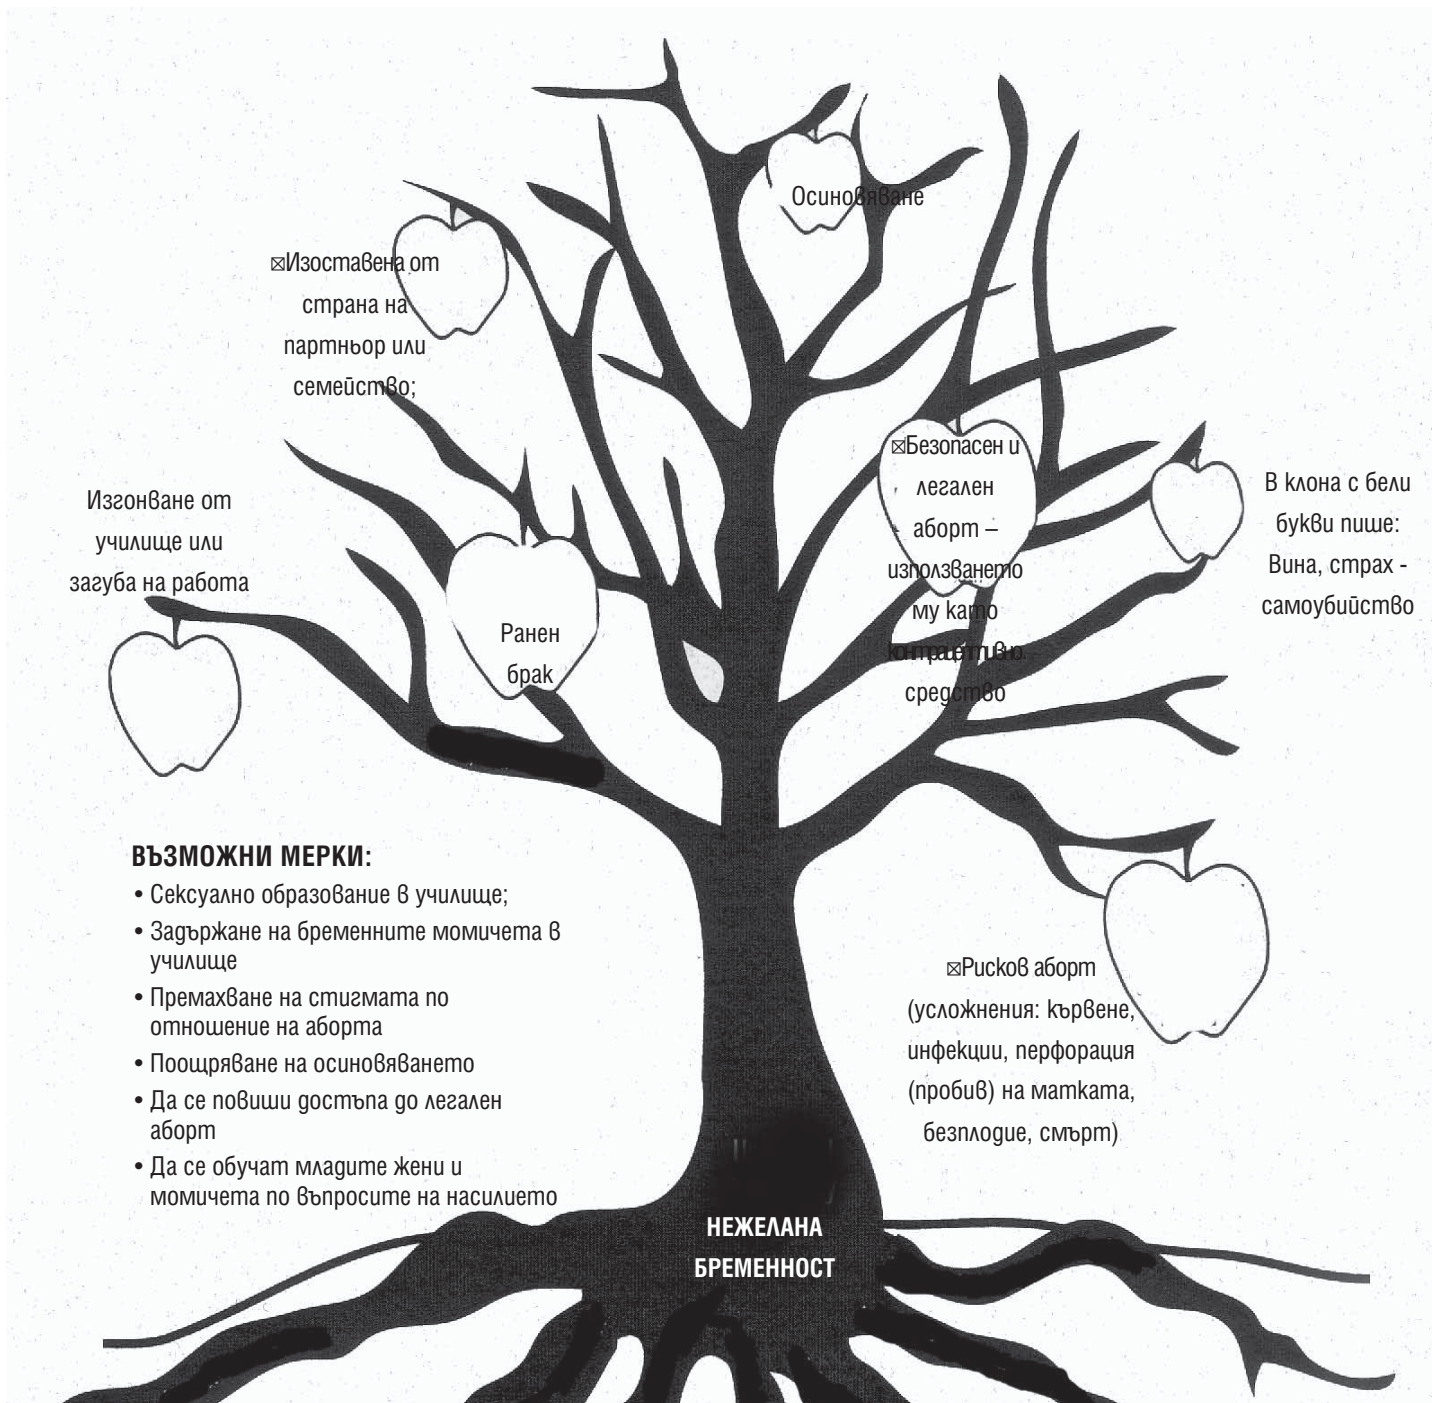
Осиновяване

⊠Изоставена от страна на партньор или семейство;

⊠Безопасен и легален аборт – използването му като контрацептивно средство

Изгонване от училище или загуба на работа

Ранен брак

В клона с бели букви пише: Вина, страх - самоубийство

ВЪЗМОЖНИ МЕРКИ:
• Сексуално образование в училище;
• Задържане на бременните момичета в училище
• Премахване на стигмата по отношение на аборта
• Поощряване на осиновяването
• Да се повиши достъпа до легален аборт
• Да се обучат младите жени и момичета по въпросите на насилието

⊠Рисков аборт (усложнения: кървене, инфекции, перфорация (пробив) на матката, безплодие, смърт)

НЕЖЕЛАНА БРЕМЕННОСТ